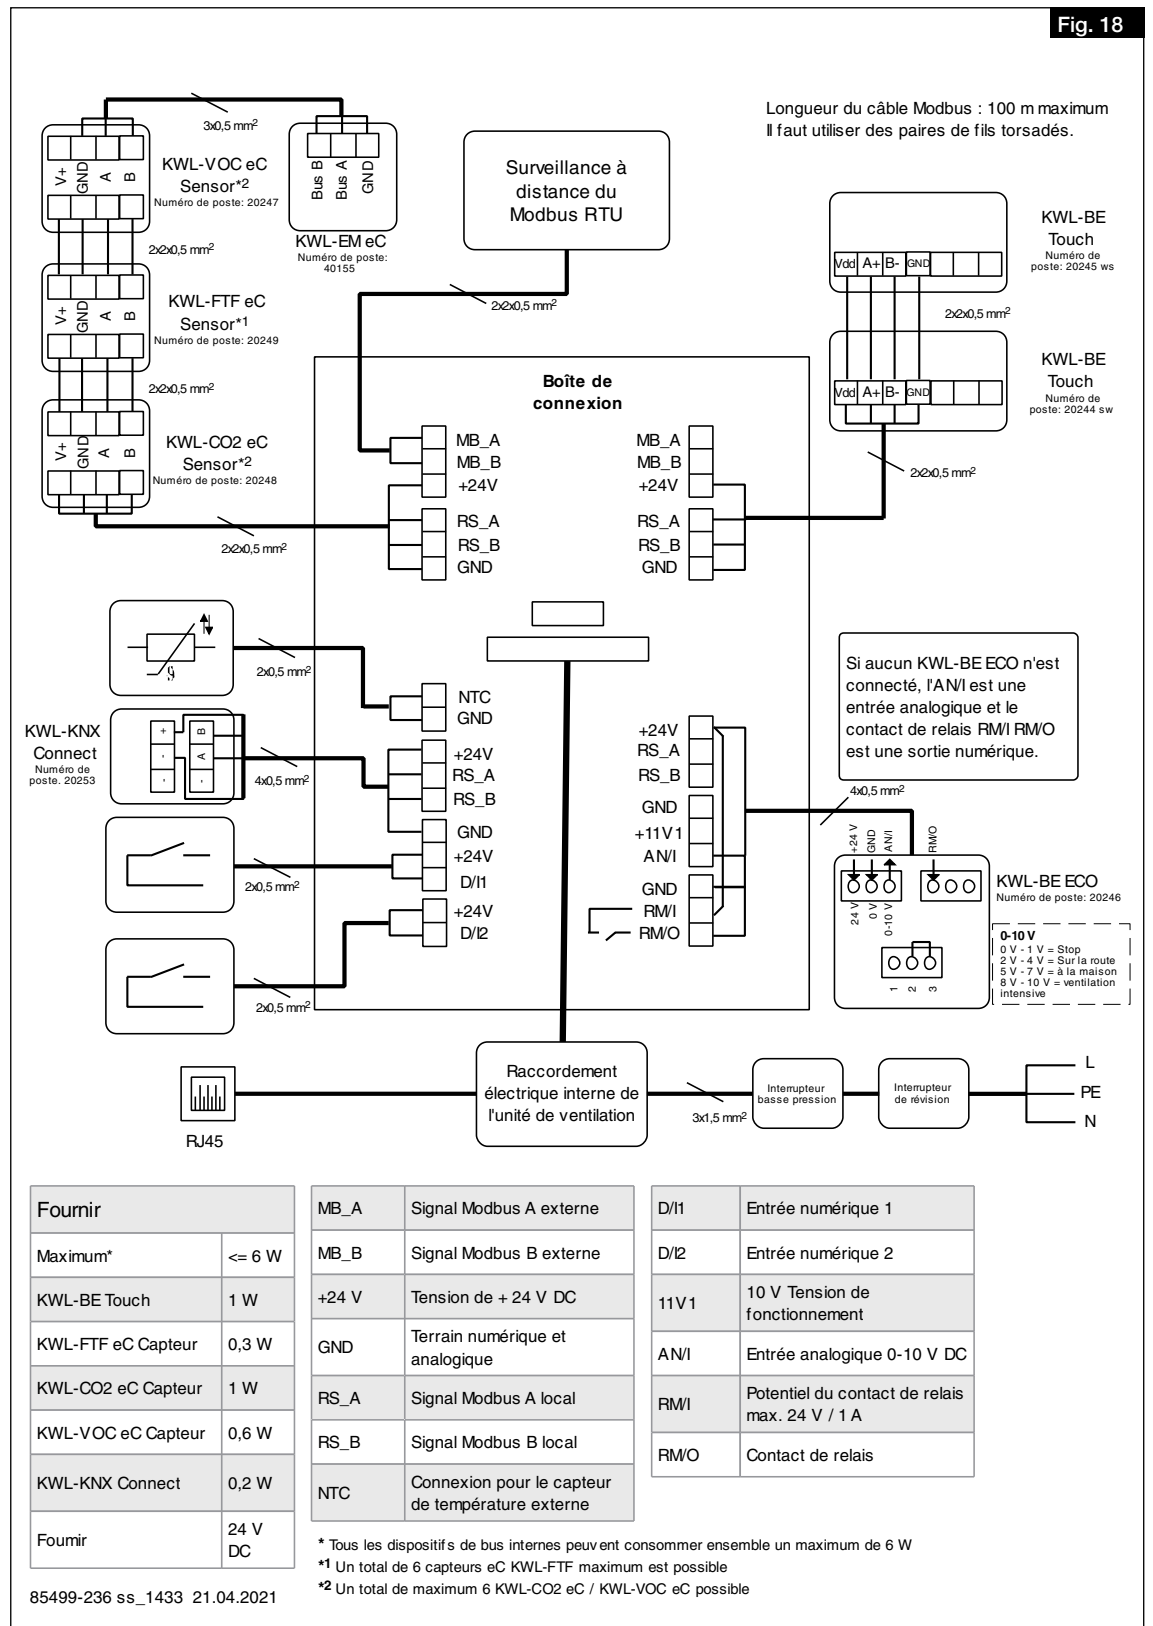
Fig. 18

Longueur du câble Modbus : 100 m maximum
Il faut utiliser des paires de fils torsadés.

3x0,5 mm²

V+ GND A B

KWL-VOC eC Sensor*2
Numéro de poste: 20247

Bus B Bus A GND

KWL-EM eC
Numéro de poste: 40155

Surveillance à distance du Modbus RTU

2x2x0,5 mm²

V+ GND A B

KWL-FTF eC Sensor*1
Numéro de poste: 20249

2x2x0,5 mm²

2x2x0,5 mm²

V+ GND A B

KWL-CO2 eC Sensor*2
Numéro de poste: 20248

2x2x0,5 mm²

KWL-BE Touch
Numéro de poste: 20245 ws

Vdd A+ B- GND

2x2x0,5 mm²

KWL-BE Touch
Numéro de poste: 20244 sw

Vdd A+ B- GND

2x2x0,5 mm²

Boîte de connexion

MB_A
MB_B
+24V
RS_A
RS_B
GND

MB_A
MB_B
+24V
RS_A
RS_B
GND

Si aucun KWL-BE ECO n'est connecté, l'AN/I est une entrée analogique et le contact de relais RM/I RM/O est une sortie numérique.

2x0,5 mm²

NTC
GND

KWL-KNX Connect
Numéro de poste. 20253

+ - - B A -

4x0,5 mm²

+24V
RS_A
RS_B
GND
+24V
D/I1
+24V
D/I2

2x0,5 mm²

2x0,5 mm²

+24V
RS_A
RS_B
GND
+11V1
AN/I
GND
RM/I
RM/O

4x0,5 mm²

+24 V GND AN/I RM/O

KWL-BE ECO
Numéro de poste: 20246

24 V 0 V 0-10 V

1 2 3

0-10 V
0 V - 1 V = Stop
2 V - 4 V = Sur la route
5 V - 7 V = à la maison
8 V - 10 V = ventilation intensive

Raccordement électrique interne de l'unité de ventilation

3x1,5 mm²

Interrupteur basse pression

Interrupteur de révision

L
PE
N

RJ45

| Fournir | |
|---|---|
| Maximum* | <= 6 W |
| KWL-BE Touch | 1 W |
| KWL-FTF eC Capteur | 0,3 W |
| KWL-CO2 eC Capteur | 1 W |
| KWL-VOC eC Capteur | 0,6 W |
| KWL-KNX Connect | 0,2 W |
| Foumir | 24 V DC |

| MB_A | Signal Modbus A externe |
|---|---|
| MB_B | Signal Modbus B externe |
| +24 V | Tension de + 24 V DC |
| GND | Terrain numérique et analogique |
| RS_A | Signal Modbus A local |
| RS_B | Signal Modbus B local |
| NTC | Connexion pour le capteur de température externe |

| D/I1 | Entrée numérique 1 |
|---|---|
| D/I2 | Entrée numérique 2 |
| 11V1 | 10 V Tension de fonctionnement |
| AN/I | Entrée analogique 0-10 V DC |
| RM/I | Potentiel du contact de relais max. 24 V / 1 A |
| RM/O | Contact de relais |

* Tous les dispositifs de bus internes peuvent consommer ensemble un maximum de 6 W
*1 Un total de 6 capteurs eC KWL-FTF maximum est possible
*2 Un total de maximum 6 KWL-CO2 eC / KWL-VOC eC possible

85499-236 ss_1433 21.04.2021